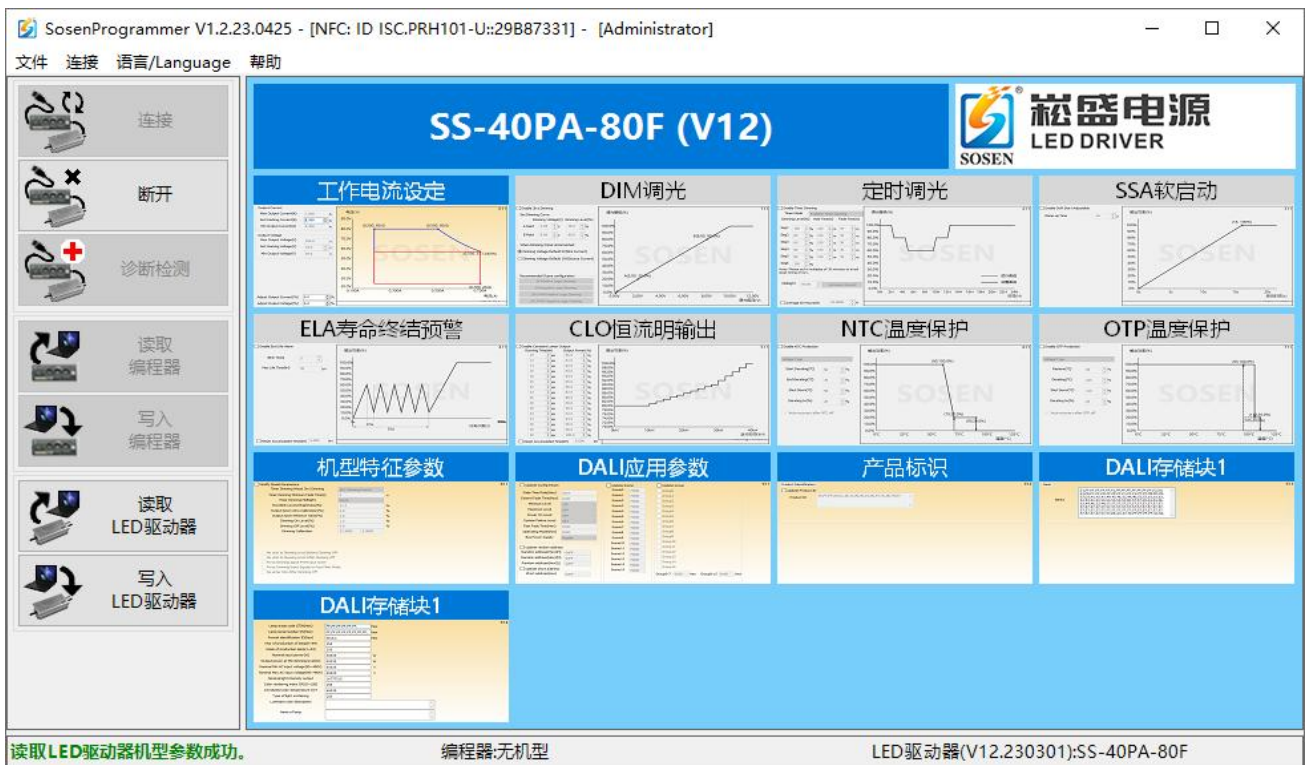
SosenProgrammer V1.2.23.0425 - [NFC: ID ISC.PRH101-U::29B87331] - [Administrator]

文件 连接 语言/Language 帮助

连接

断开

诊断检测

读取
编程器

写入
编程器

读取
LED驱动器

写入
LED驱动器

SS-40PA-80F (V12)

崧盛电源
LED DRIVER
SOSEN

工作电流设定

DIM调光

定时调光

SSA软启动

ELA寿命终结预警

CLO恒流明输出

NTC温度保护

OTP温度保护

机型特征参数

DALI应用参数

产品标识

DALI存储块1

DALI存储块1

读取LED驱动器机型参数成功。

编程器:无机型

LED驱动器(V12.230301):SS-40PA-80F